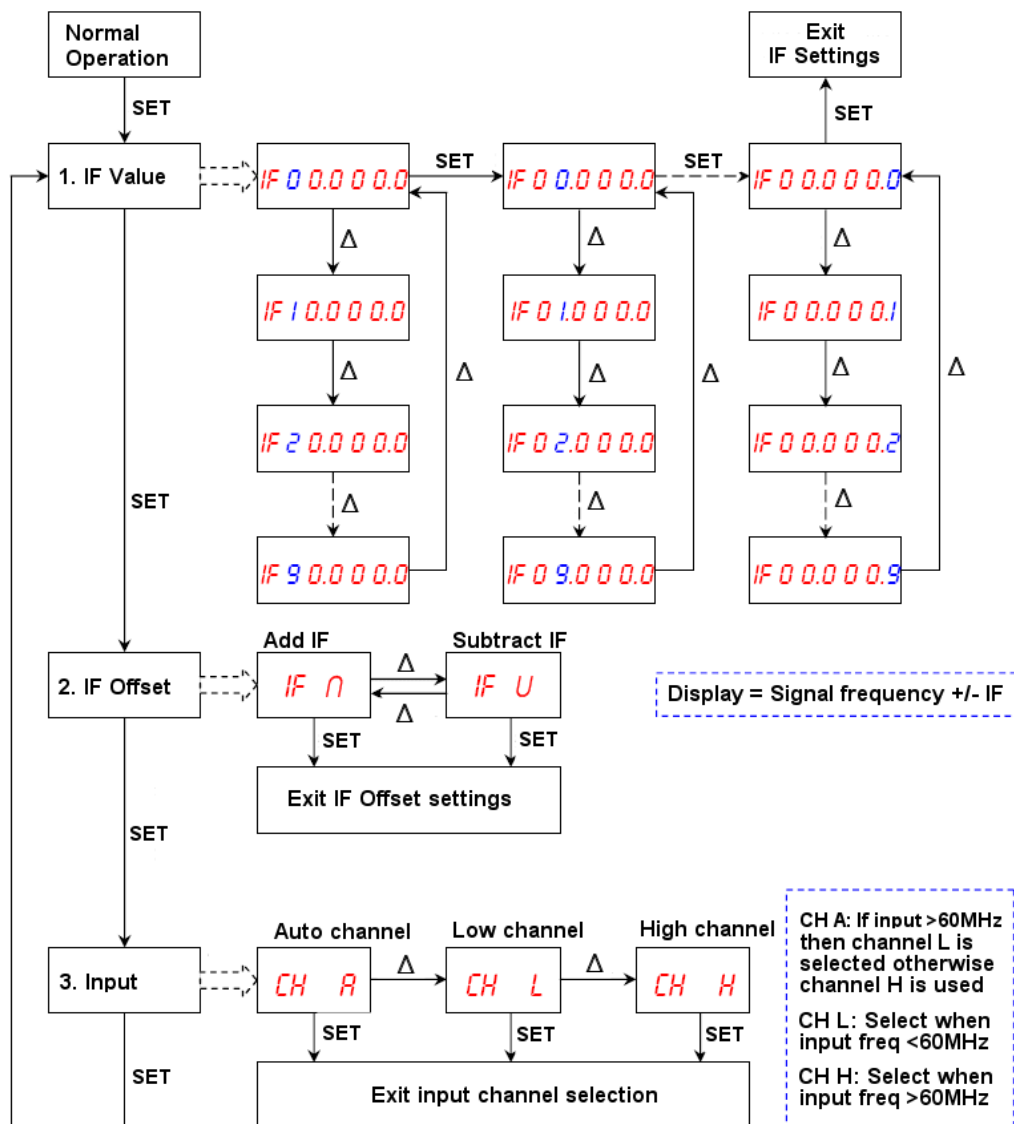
Normal Operation

SET

1. IF Value

IF 0 0.0 0 0.0

SET

IF 0 0.0 0 0.0

SET

IF 0 0.0 0 0.0

SET

Exit IF Settings

Δ

IF 1 0.0 0 0.0

IF 0 1.0 0 0.0

IF 0 0.0 0 0.1

Δ

Δ

IF 2 0.0 0 0.0

IF 0 2.0 0 0.0

IF 0 0.0 0 0.2

SET

Δ

IF 9 0.0 0 0.0

IF 0 9.0 0 0.0

IF 0 0.0 0 0.9

Add IF

Subtract IF

2. IF Offset

IF n

Δ

Δ

IF U

Display = Signal frequency +/- IF

SET

SET

Exit IF Offset settings

SET

CH A: If input >60MHz then channel L is selected otherwise channel H is used

Auto channel

Low channel

High channel

3. Input

CH A

Δ

CH L

Δ

CH H

CH L: Select when input freq <60MHz

SET

SET

SET

SET

CH H: Select when input freq >60MHz

Exit input channel selection